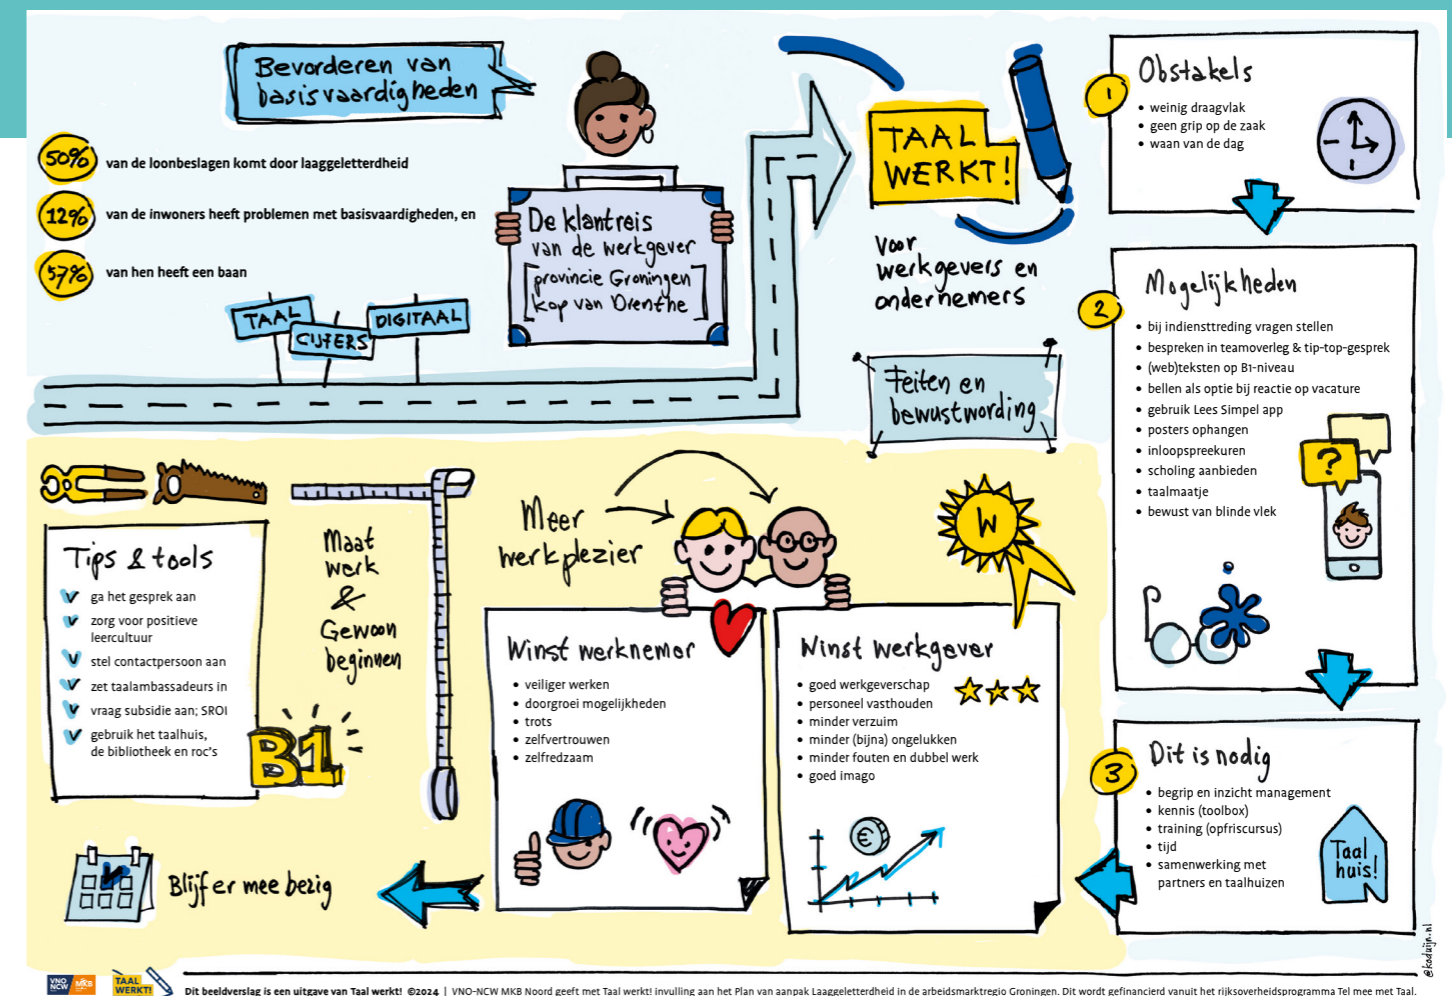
Bevorderen van basisvaardigheden

50% van de loonbeslagen komt door laaggeletterdheid

12% van de inwoners heeft problemen met basisvaardigheden, en

57% van hen heeft een baan

TAAL
CIJFERS
DIGITAAL

De klantreis van de werkgever
provincie Groningen
kop van Drenthe

TAAL WERKT!

Voor werkgevers en ondernemers

Feiten en bewustwording

1 Obstakels
• weinig draagvlak
• geen grip op de zaak
• waan van de dag

2 Mogelijkheden
• bij indiensttreding vragen stellen
• bespreken in teamoverleg & tip-top-gesprek
• (web)teksten op B1-niveau
• bellen als optie bij reactie op vacature
• gebruik Lees Simpel app
• posters ophangen
• inloopspreekuren
• scholing aanbieden
• taalmaatje
• bewust van blinde vlek

?

3 Dit is nodig
• begrip en inzicht management
• kennis (toolbox)
• training (opfriscursus)
• tijd
• samenwerking met partners en taalhuizen

Taal huis!

Tips & tools
ga het gesprek aan
zorg voor positieve leercultuur
stel contactpersoon aan
zet taalambassadeurs in
vraag subsidie aan; SROI
gebruik het taalhuis, de bibliotheek en roc's

Maat werk & Gewoon beginnen

B1

Meer werkplezier

W

Winst werknemer
• veiliger werken
• doorgroei mogelijkheden
• trots
• zelfvertrouwen
• zelfredzaam

Winst werkgever
• goed werkgeverschap
• personeel vasthouden
• minder verzuim
• minder (bijna) ongelukken
• minder fouten en dubbel werk
• goed imago

€

Blijf er mee bezig

@kodiuijn.nl

VNO NCW MKB TAAL WERKT!

Dit beeldverslag is een uitgave van Taal werkt! ©2024 | VNO-NCW MKB Noord geeft met Taal werkt! invulling aan het Plan van aanpak Laaggeletterdheid in de arbeidsmarktregio Groningen. Dit wordt gefinancierd vanuit het rijksoverheidsprogramma Tel mee met Taal.